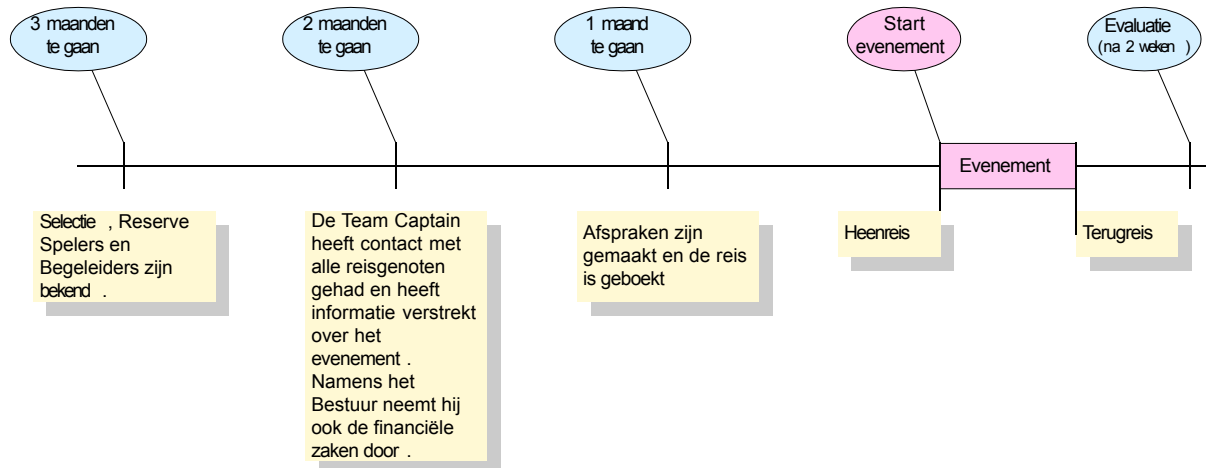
3 maanden te gaan

2 maanden te gaan

1 maand te gaan

Start evenement

Evaluatie (na 2 weken )

Evenement

Selectie , Reserve Spelers en Begeleiders zijn bekend .

De Team Captain heeft contact met alle reisgenoten gehad en heeft informatie verstrekt over het evenement . Namens het Bestuur neemt hij ook de financiële zaken door .

Afspraken zijn gemaakt en de reis is geboekt

Heenreis

Terugreis